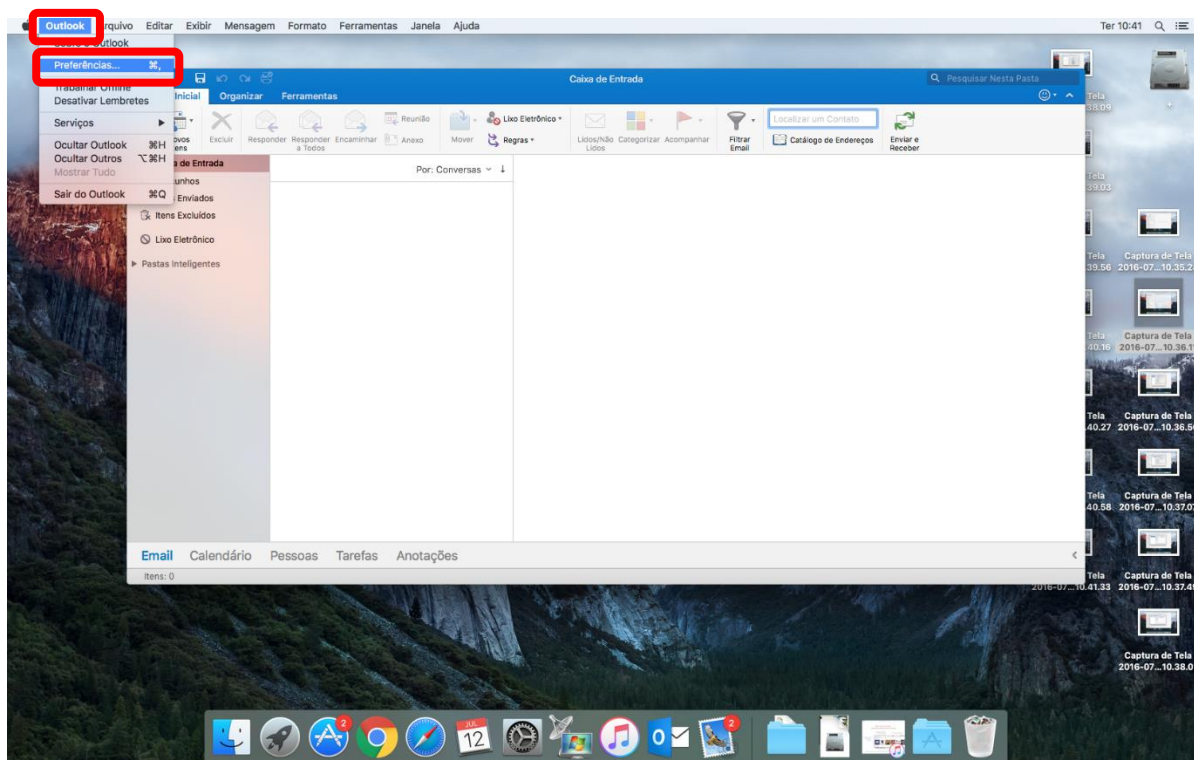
Outlook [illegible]rquivo Editar Exibir Mensagem Formato Ferramentas Janela Ajuda

Ter 10:41

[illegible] Outlook

Preferências... ⌘,

Trabalhar Offline

Desativar Lembretes

Serviços

Ocultar Outlook ⌘H

Ocultar Outros ⌥⌘H

Mostrar Tudo

Sair do Outlook ⌘Q

Caixa de Entrada

Pesquisar Nesta Pasta

Inicial Organizar Ferramentas

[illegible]ovos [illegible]tens

Excluir

Responder

Responder a Todos

Encaminhar

Reunião

Anexo

Mover

Lixo Eletrônico

Regras

Lidos/Não Lidos

Categorizar

Acompanhar

Filtrar Email

Localizar um Contato

Catálogo de Endereços

Enviar e Receber

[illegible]a de Entrada

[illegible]unhos

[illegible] Enviados

Itens Excluídos

Lixo Eletrônico

Pastas Inteligentes

Por: Conversas

Email Calendário Pessoas Tarefas Anotações

Itens: 0

Tela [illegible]38.09

Tela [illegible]39.03

Tela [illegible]39.56

Captura de Tela 2016-07...10.35.2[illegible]

Tela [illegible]40.16

Captura de Tela 2016-07...10.36.1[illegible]

Tela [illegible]40.27

Captura de Tela 2016-07...10.36.5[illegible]

Tela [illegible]40.58

Captura de Tela 2016-07...10.37.0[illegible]

Tela 2016-07...10.41.33

Captura de Tela 2016-07...10.37.4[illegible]

Captura de Tela 2016-07...10.38.0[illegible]

2

JUL 12

2